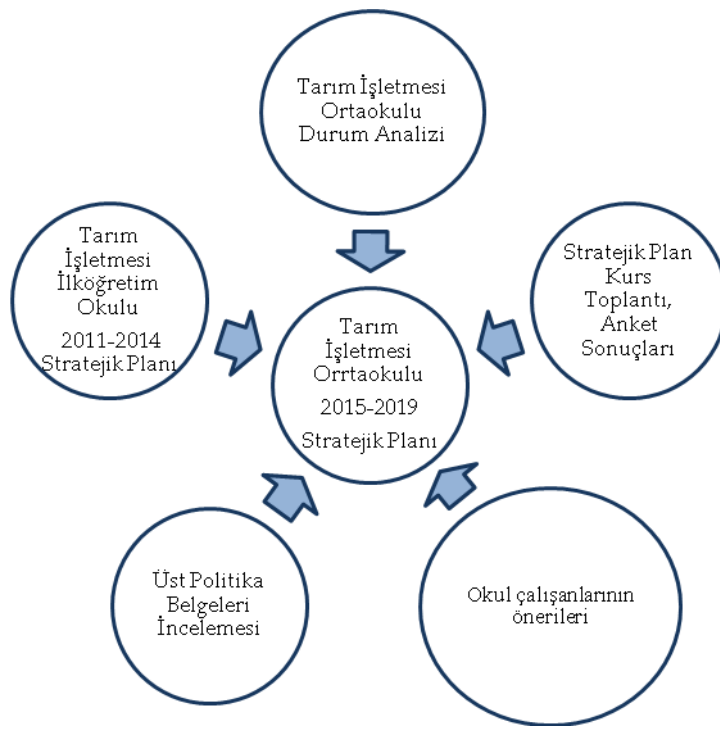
Tarım İşletmesi Ortaokulu Durum Analizi

Tarım İşletmesi İlköğretim Okulu
2011-2014 Stratejik Planı

Tarım İşletmesi Orrtaokulu
2015-2019
Stratejik Planı

Stratejik Plan Kurs Toplantı, Anket Sonuçları

Üst Politika Belgeleri İncelemesi

Okul çalışanlarının önerileri